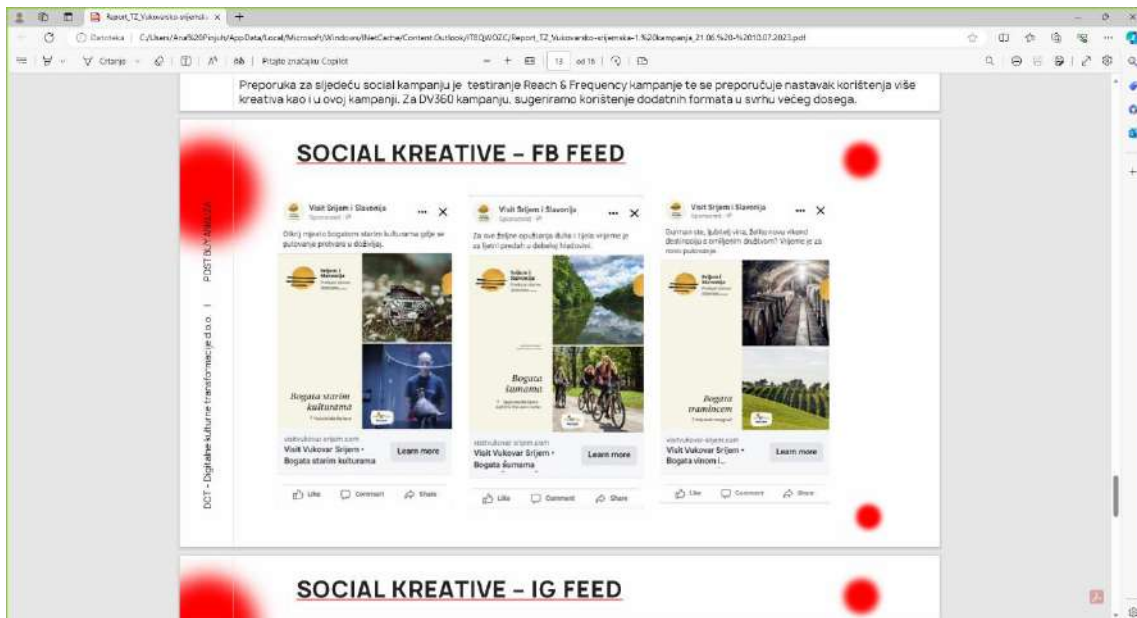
Report_TZ_Vukovarsko-srijemsk ×

Datoteka | C:/Users/Ana%20Pinjuh/AppData/Local/Microsoft/Windows/INetCache/Content.Outlook/ITEQWOZC/Report_TZ_Vukovarsko-srijemska-1.%20kampanja_21.06.%20-%2010.07.2023.pdf

Crtanje | Pitajte značajku Copilot | 13 od 16

Preporuka za sljedeću social kampanju je testiranje Reach & Frequency kampanje te se preporučuje nastavak korištenja više kreativa kao i u ovoj kampanji. Za DV360 kampanju, sugeriramo korištenje dodatnih formata u svrhu većeg dosega.

SOCIAL KREATIVE – FB FEED

DCT - Digitalne kulturne transformacije d.o.o. | POST BUY ANALIZA

Visit Srijem i Slavonija
Sponzorirano
Otkrij mjesto bogatom starim kulturama gdje se putovanje pretvara u doživljaj.
Bogata starim kulturama
vistvukovar-srijem.com
Visit Vukovar Srijem - Bogata starim kulturama
Learn more
Like Comment Share

Visit Srijem i Slavonija
Sponzorirano
Za sve željne opuštanja duha i tijela vrijeme je za šetnji predah u dubokoj hladovini.
Bogata šumama
vistvukovar-srijem.com
Visit Vukovar Srijem - Bogata šumama
Learn more
Like Comment Share

Visit Srijem i Slavonija
Sponzorirano
Dumam ste, ljubitelj vina, željni novog vikend destinaciju s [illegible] društvom? Vrijeme je za novo putovanje.
Bogata traminecem
vistvukovar-srijem.com
Visit Vukovar Srijem - Bogata vinom i...
Learn more
Like Comment Share

SOCIAL KREATIVE – IG FEED